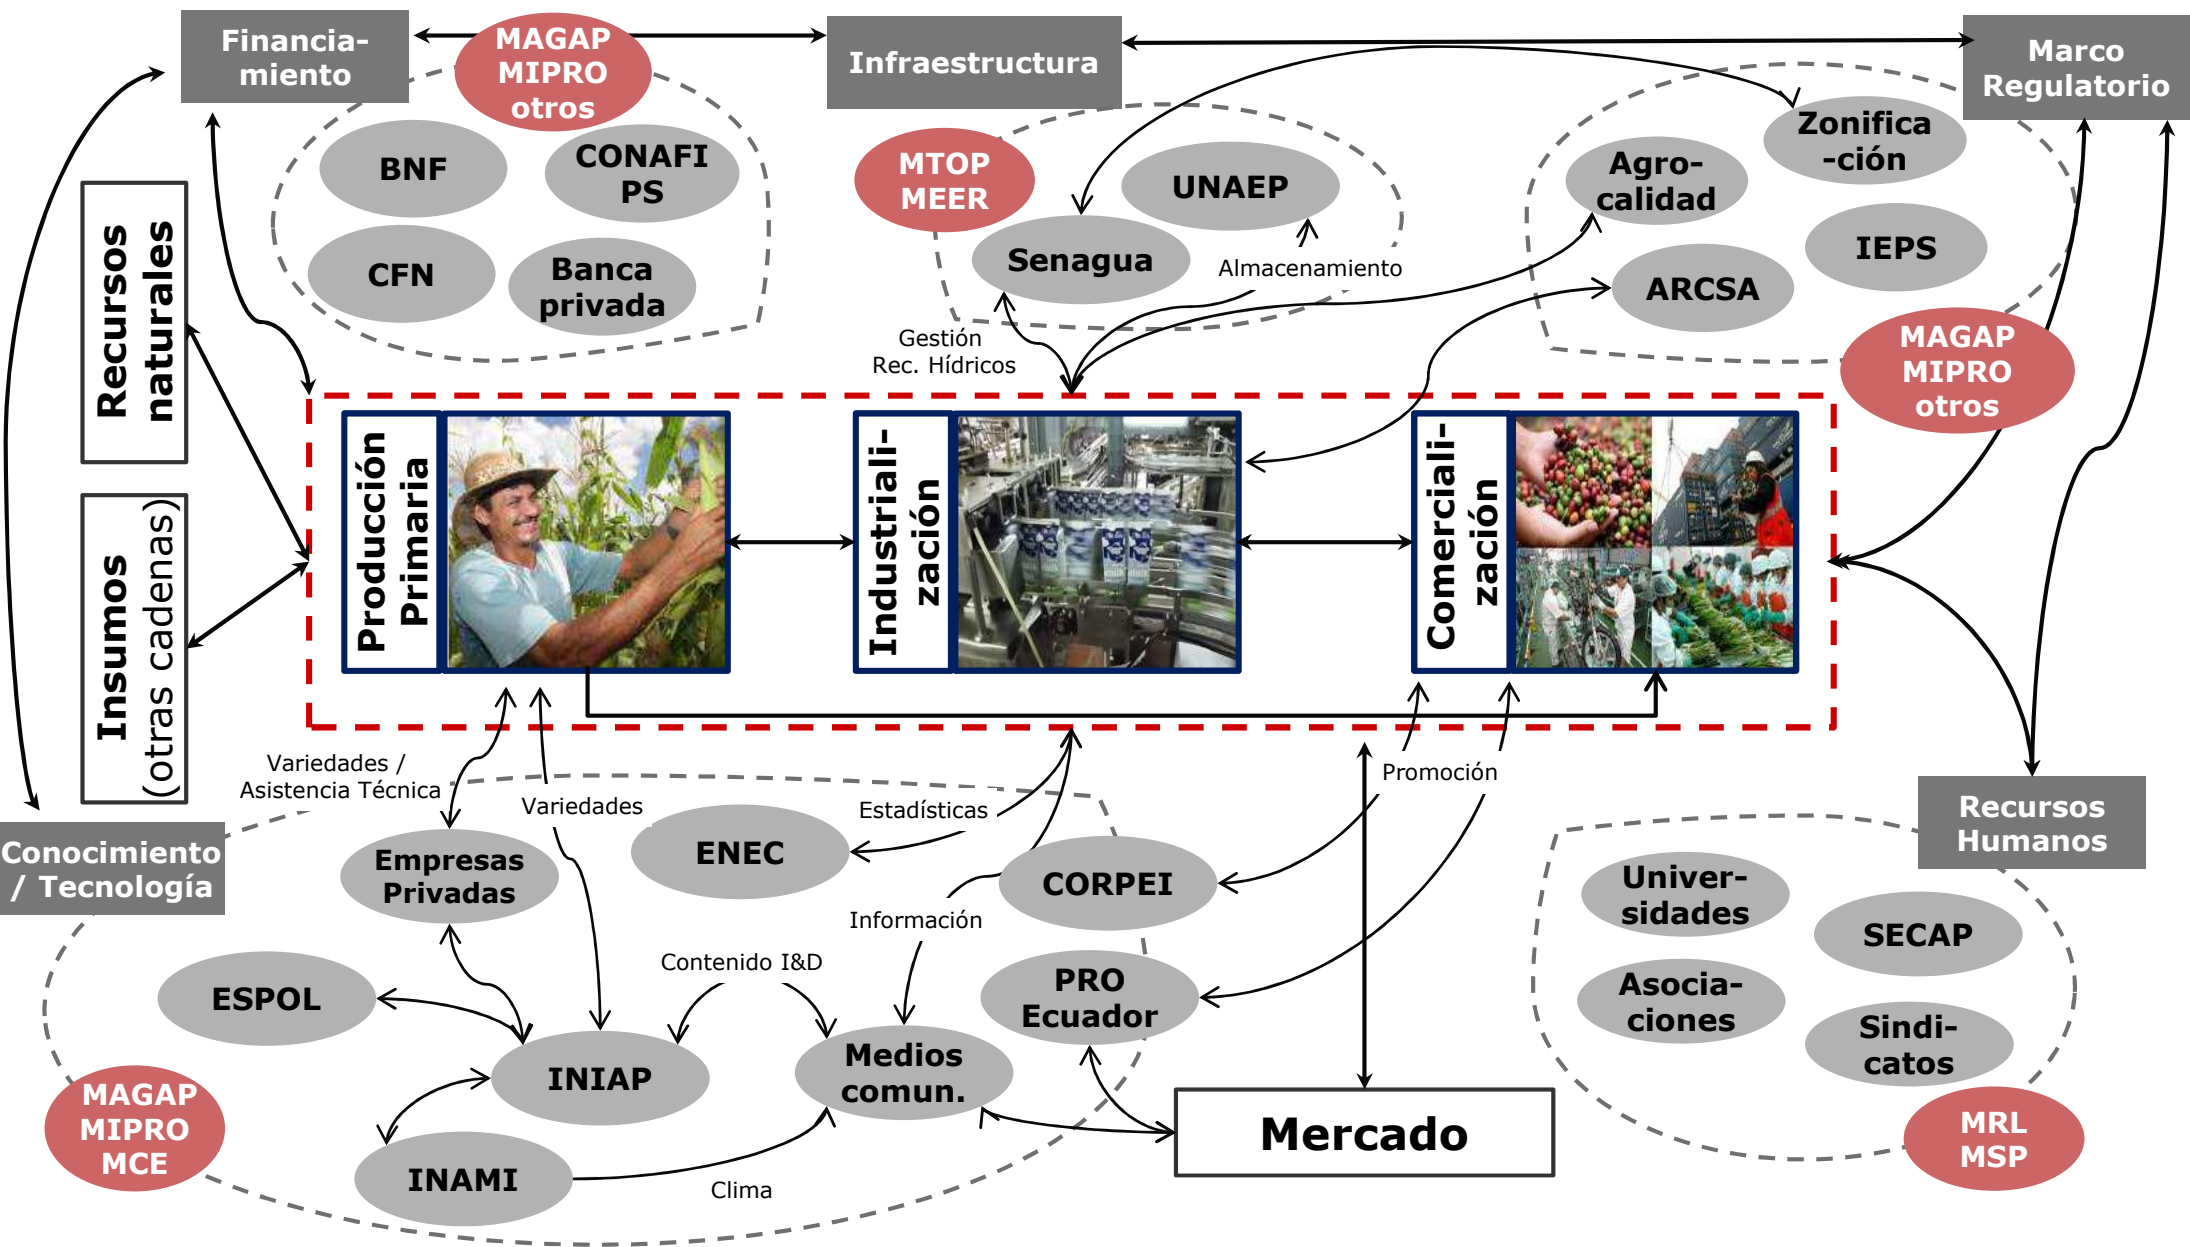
Financiamiento

MAGAP MIPRO otros

Infraestructura

Marco Regulatorio

BNF

CONAFI PS

CFN

Banca privada

MTOP MEER

UNAEP

Senagua

Almacenamiento

Agrocalidad

Zonifica-ción

IEPS

ARCSA

MAGAP MIPRO otros

Recursos naturales

Insumos (otras cadenas)

Gestión Rec. Hídricos

Producción Primaria

Industrialización

Comercialización

Variedades / Asistencia Técnica

Variedades

Estadísticas

Promoción

Conocimiento / Tecnología

Empresas Privadas

ENEC

CORPEI

Información

Recursos Humanos

Universidades

SECAP

Asociaciones

Sindicatos

ESPOL

Contenido I&D

INIAP

Medios comun.

PRO Ecuador

MAGAP MIPRO MCE

INAMI

Clima

Mercado

MRL MSP